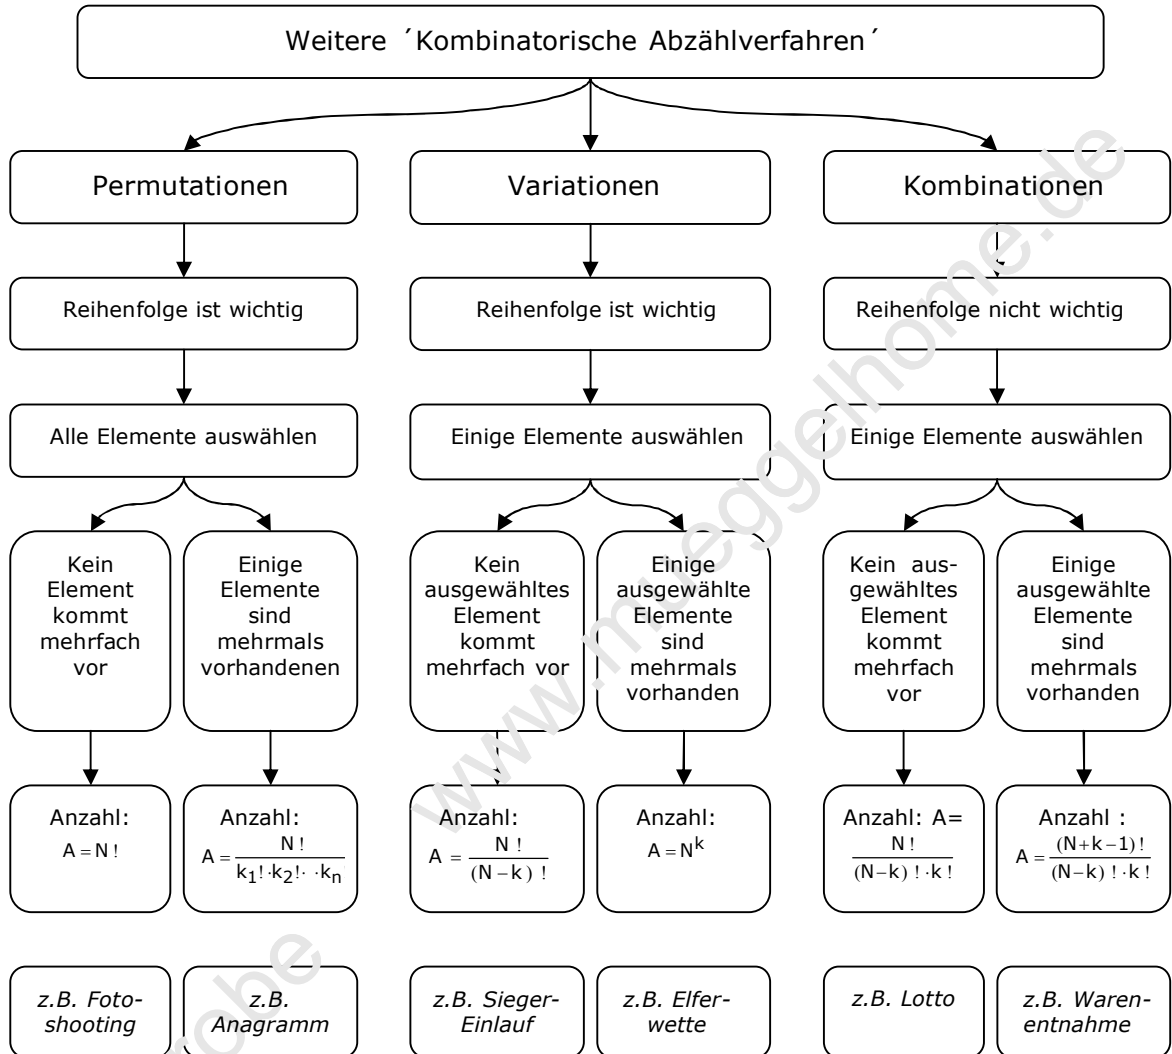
Weitere ´Kombinatorische Abzählverfahren´

Permutationen

Reihenfolge ist wichtig

Alle Elemente auswählen

Kein Element kommt mehrfach vor

Anzahl: $A = N!$

z.B. Fotoshooting

Einige Elemente sind mehrmals vorhandenen

Anzahl: $A = \frac{N!}{k_1! \cdot k_2! \cdot \cdot k_n}$

z.B. Anagramm

Variationen

Reihenfolge ist wichtig

Einige Elemente auswählen

Kein ausgewähltes Element kommt mehrfach vor

Anzahl: $A = \frac{N!}{(N-k)!}$

z.B. Sieger-Einlauf

Einige ausgewählte Elemente sind mehrmals vorhanden

Anzahl: $A = N^k$

z.B. Elferwette

Kombinationen

Reihenfolge nicht wichtig

Einige Elemente auswählen

Kein ausgewähltes Element kommt mehrfach vor

Anzahl: A= $\frac{N!}{(N-k)! \cdot k!}$

z.B. Lotto

Einige ausgewählte Elemente sind mehrmals vorhanden

Anzahl : $A = \frac{(N+k-1)!}{(N-k)! \cdot k!}$

z.B. Warenentnahme

www.mueggelhome.de

Probe